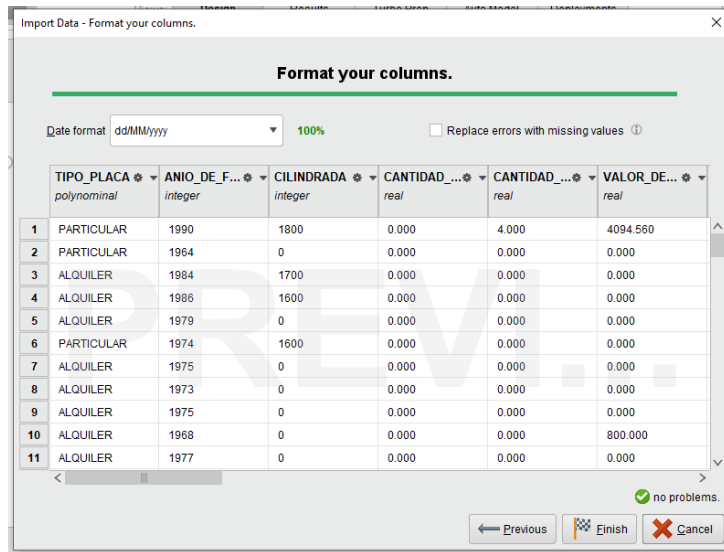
Import Data - Format your columns.

Format your columns.

Date format dd/MM/yyyy 100%

Replace errors with missing values

| | TIPO_PLACA polynominal | ANIO_DE_F... integer | CILINDRADA integer | CANTIDAD_... real | CANTIDAD_... real | VALOR_DE... real |
|---|---|---|---|---|---|---|
| 1 | PARTICULAR | 1990 | 1800 | 0.000 | 4.000 | 4094.560 |
| 2 | PARTICULAR | 1964 | 0 | 0.000 | 0.000 | 0.000 |
| 3 | ALQUILER | 1984 | 1700 | 0.000 | 0.000 | 0.000 |
| 4 | ALQUILER | 1986 | 1600 | 0.000 | 0.000 | 0.000 |
| 5 | ALQUILER | 1979 | 0 | 0.000 | 0.000 | 0.000 |
| 6 | PARTICULAR | 1974 | 1600 | 0.000 | 0.000 | 0.000 |
| 7 | ALQUILER | 1975 | 0 | 0.000 | 0.000 | 0.000 |
| 8 | ALQUILER | 1973 | 0 | 0.000 | 0.000 | 0.000 |
| 9 | ALQUILER | 1975 | 0 | 0.000 | 0.000 | 0.000 |
| 10 | ALQUILER | 1968 | 0 | 0.000 | 0.000 | 800.000 |
| 11 | ALQUILER | 1977 | 0 | 0.000 | 0.000 | 0.000 |

PREVI...

no problems.

Previous Finish Cancel